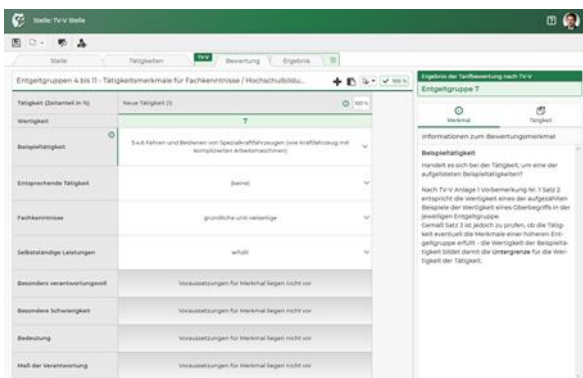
Stelle: TV-V Stelle

Stelle | Tätigkeiten | TV-V Bewertung | Ergebnis

Entgeltgruppen 4 bis 11 - Tätigkeitsmerkmale für Fachkenntnisse / Hochschulbildu...

100 %

Tätigkeit (Zeitanteil in %) | Neue Tätigkeit (1) | 100 %

Wertigkeit | 7

Beispieltätigkeit | 5.4.6 Fahren und Bedienen von Spezialkraftfahrzeugen (wie Kraftfahrzeug mit kompliziertem Arbeitsmaschinen)

Entsprechende Tätigkeit | (keine)

Fachkenntnisse | gründliche und vielseitige

Selbstständige Leistungen | erfüllt

Besonders verantwortungsvoll | Voraussetzungen für Merkmal liegen nicht vor

Besondere Schwierigkeit | Voraussetzungen für Merkmal liegen nicht vor

Bedeutung | Voraussetzungen für Merkmal liegen nicht vor

Maß der Verantwortung | Voraussetzungen für Merkmal liegen nicht vor

Ergebnis der Tarifbewertung nach TV-V
Entgeltgruppe 7

Merkmal | Tätigkeit

Informationen zum Bewertungsmerkmal

Beispieltätigkeit
Handelt es sich bei der Tätigkeit um eine der aufgelisteten Beispieltätigkeiten?

Nach TV-V Anlage 1 Vorbemerkung Nr. 1 Satz 2 entspricht die Wertigkeit eines der aufgezählten Beispiele der Wertigkeit eines Oberbegriffs in der jeweiligen Entgeltgruppe.
Gemäß Satz 3 ist jedoch zu prüfen, ob die Tätigkeit eventuell die Merkmale einer höheren Entgeltgruppe erfüllt - die Wertigkeit der Beispieltätigkeit bildet damit die Untergrenze für die Wertigkeit der Tätigkeit.